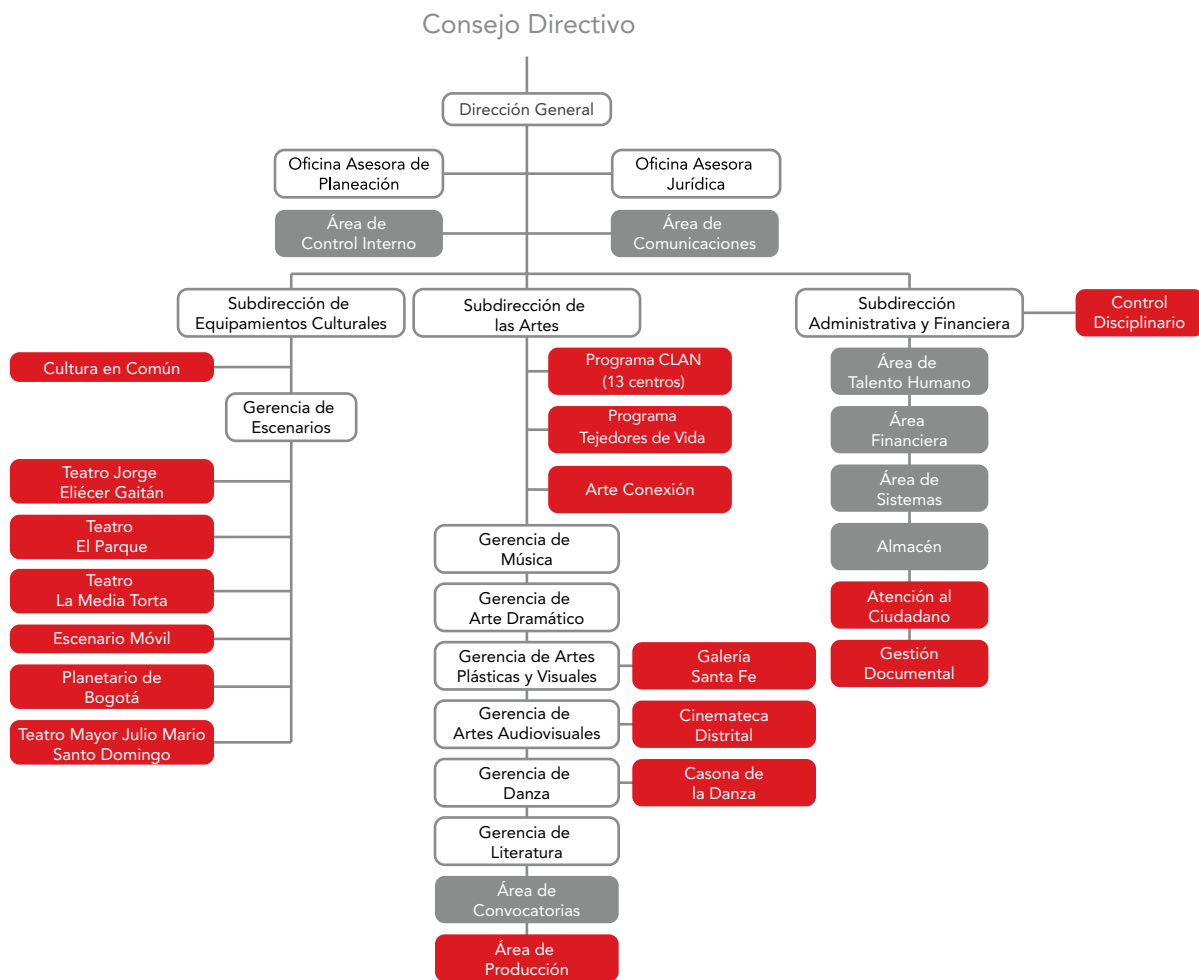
Consejo Directivo

Dirección General

Oficina Asesora de Planeación

Oficina Asesora Jurídica

Área de Control Interno

Área de Comunicaciones

Subdirección de Equipamientos Culturales

Subdirección de las Artes

Subdirección Administrativa y Financiera

Control Disciplinario

Cultura en Común

Gerencia de Escenarios

Teatro Jorge Eliécer Gaitán

Teatro El Parque

Teatro La Media Torta

Escenario Móvil

Planetario de Bogotá

Teatro Mayor Julio Mario Santo Domingo

Programa CLAN (13 centros)

Programa Tejedores de Vida

Arte Conexión

Gerencia de Música

Gerencia de Arte Dramático

Gerencia de Artes Plásticas y Visuales

Galería Santa Fe

Gerencia de Artes Audiovisuales

Cinemateca Distrital

Gerencia de Danza

Casona de la Danza

Gerencia de Literatura

Área de Convocatorias

Área de Producción

Área de Talento Humano

Área Financiera

Área de Sistemas

Almacén

Atención al Ciudadano

Gestión Documental